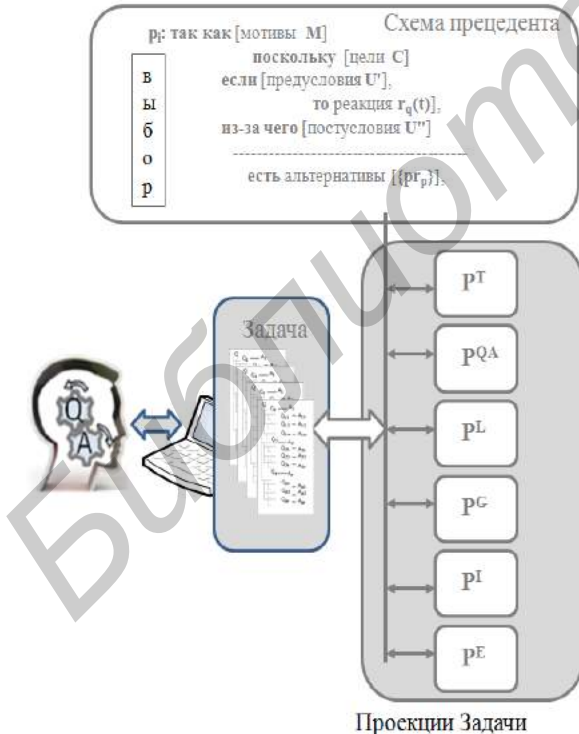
Схема прецедента

$p_i$: так как [мотивы M]
поскольку [цели C]
если [предусловия U'],
то реакция $r_q(t)$],
из-за чего [постусловия U'']

есть альтернативы [{$pr_p$}].

в
ы
б
о
р

Задача

Q
A

$P^T$

$P^{QA}$

$P^L$

$P^G$

$P^I$

$P^E$

Проекции Задачи

Библиотека